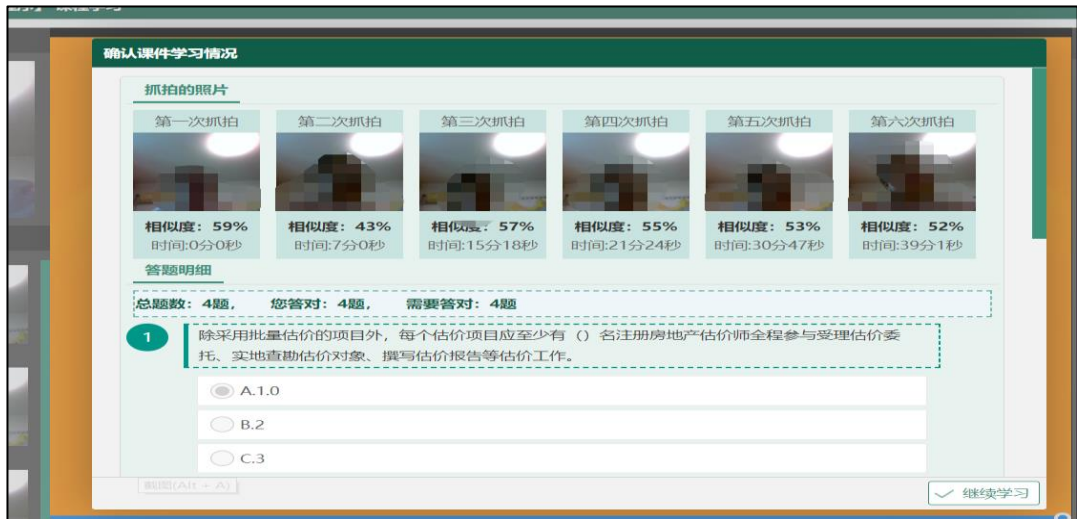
确认课件学习情况

抓拍的照片

| 第一次抓拍 | 第二次抓拍 | 第三次抓拍 | 第四次抓拍 | 第五次抓拍 | 第六次抓拍 |
|---|---|---|---|---|---|
| 相似度：59% | 相似度：43% | 相似度：57% | 相似度：55% | 相似度：53% | 相似度：52% |
| 时间:0分0秒 | 时间:7分0秒 | 时间:15分18秒 | 时间:21分24秒 | 时间:30分47秒 | 时间:39分1秒 |

答题明细

总题数：4题，　您答对：4题，　需要答对：4题

1 除采用批量估价的项目外，每个估价项目应至少有（）名注册房地产估价师全程参与受理估价委托、实地查勘估价对象、撰写估价报告等估价工作。

A.1.0

B.2

C.3

截图(Alt + A)

继续学习